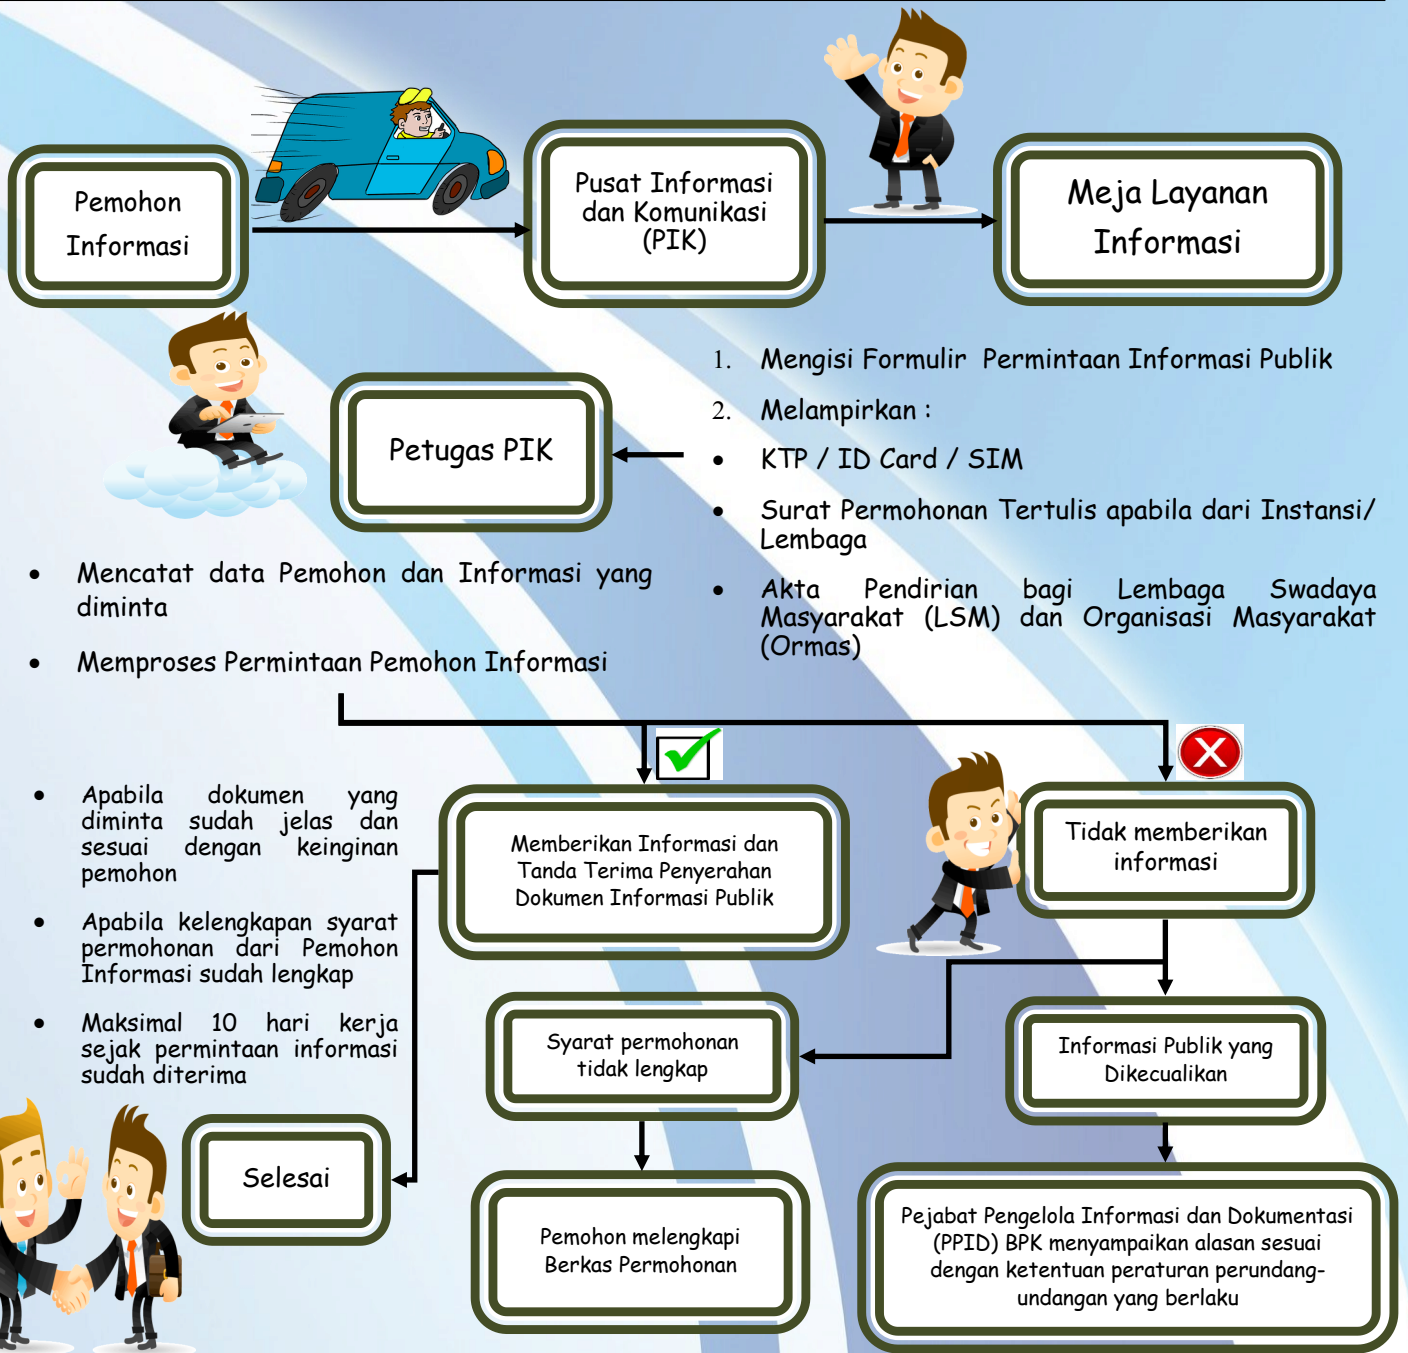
Pemohon Informasi

Pusat Informasi dan Komunikasi (PIK)

Meja Layanan Informasi

1. Mengisi Formulir Permintaan Informasi Publik

2. Melampirkan :

• KTP / ID Card / SIM

• Surat Permohonan Tertulis apabila dari Instansi/ Lembaga

• Akta Pendirian bagi Lembaga Swadaya Masyarakat (LSM) dan Organisasi Masyarakat (Ormas)

Petugas PIK

• Mencatat data Pemohon dan Informasi yang diminta

• Memproses Permintaan Pemohon Informasi

• Apabila dokumen yang diminta sudah jelas dan sesuai dengan keinginan pemohon

• Apabila kelengkapan syarat permohonan dari Pemohon Informasi sudah lengkap

• Maksimal 10 hari kerja sejak permintaan informasi sudah diterima

Memberikan Informasi dan Tanda Terima Penyerahan Dokumen Informasi Publik

Tidak memberikan informasi

Syarat permohonan tidak lengkap

Informasi Publik yang Dikecualikan

Selesai

Pemohon melengkapi Berkas Permohonan

Pejabat Pengelola Informasi dan Dokumentasi (PPID) BPK menyampaikan alasan sesuai dengan ketentuan peraturan perundang-undangan yang berlaku